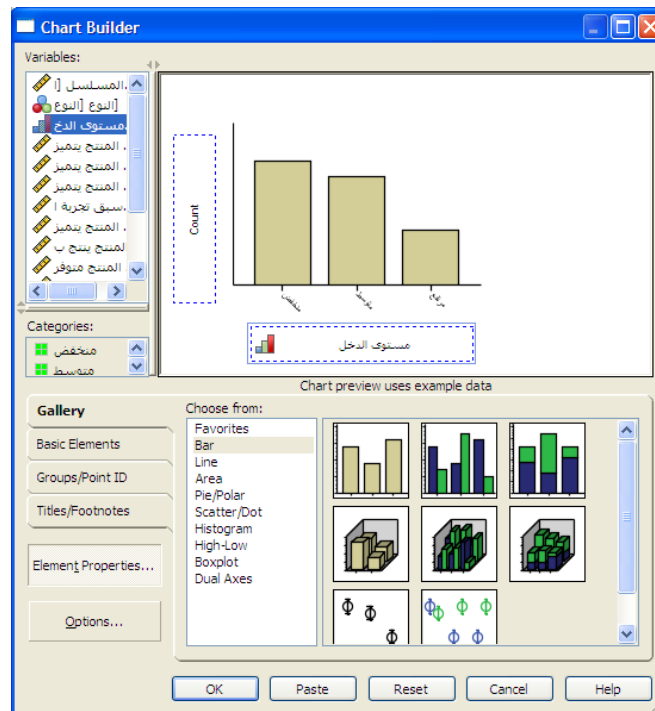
Chart Builder

Variables:

المسلسل [
[النوع [النوع
مستوى الدخ
المنتج يتميز
المنتج يتميز
المنتج يتميز
سبق تجربة
المنتج يتميز
المنتج ينتج ب
المنتج متوفر

Categories:

منخفض
متوسط

Count

منخفض
متوسط
مرتفع

مستوى الدخل

Chart preview uses example data

Gallery
Basic Elements
Groups/Point ID
Titles/Footnotes

Element Properties...

Options...

Choose from:

Favorites
Bar
Line
Area
Pie/Polar
Scatter/Dot
Histogram
High-Low
Boxplot
Dual Axes

OK
Paste
Reset
Cancel
Help